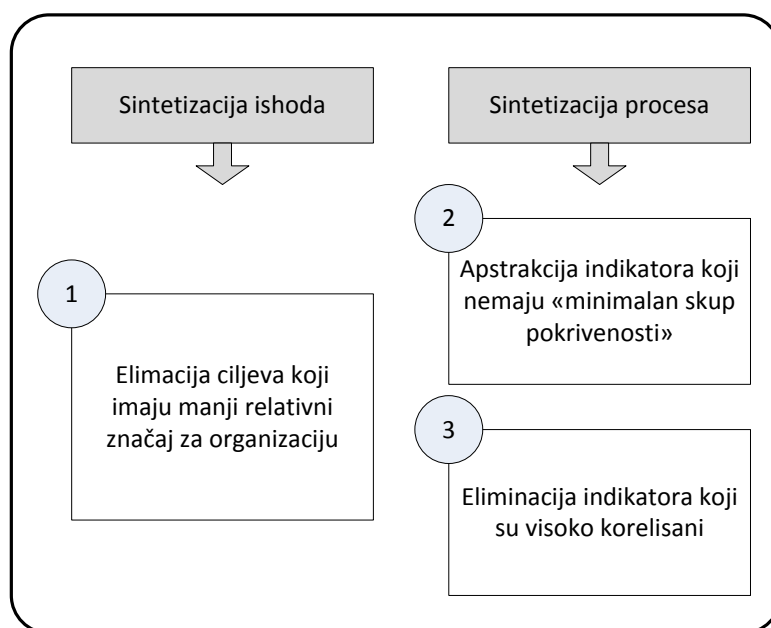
Sintetizacija ishoda

Sintetizacija procesa

1

Elimacija ciljeva koji imaju manji relativni značaj za organizaciju

2

Apstrakcija indikatora koji nemaju «minimalan skup pokrivenosti»

3

Eliminacija indikatora koji su visoko korelisani